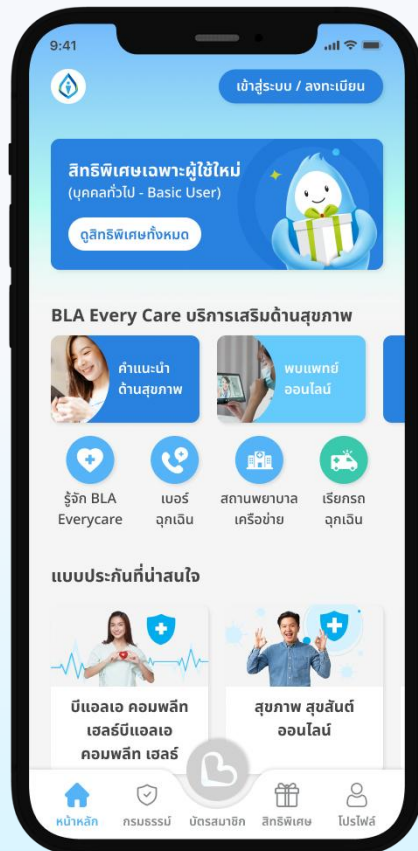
9:41

เข้าสู่ระบบ / ลงทะเบียน

สิทธิพิเศษเฉพาะผู้ใช้ใหม่
(บุคคลทั่วไป - Basic User)

ดูสิทธิพิเศษทั้งหมด

BLA Every Care บริการเสริมด้านสุขภาพ

คำแนะนำ ด้านสุขภาพ

พบแพทย์ ออนไลน์

รู้จัก BLA Everycare

เบอร์ ฉุกเฉิน

สถานพยาบาล เครือข่าย

เรียกรถ ฉุกเฉิน

แบบประกันที่น่าสนใจ

บีแอลเอ คอมพลีท เฮลธ์บีแอลเอ คอมพลีท เฮลธ์

สุขภาพ สุขสันต์ ออนไลน์

หน้าหลัก

กรมธรรม์

บัตรสมาชิก

สิทธิพิเศษ

โปรไฟล์